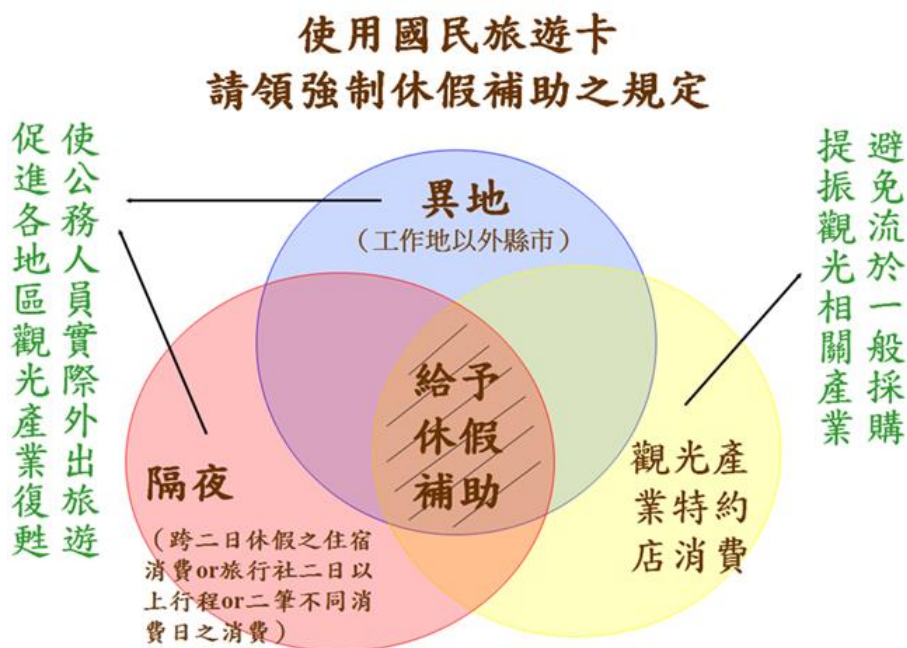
使用國民旅遊卡
請領強制休假補助之規定

使公務人員實際外出旅遊
促進各地區觀光產業復甦

異地
（工作地以外縣市）

避免流於一般採購
提振觀光相關產業

給予休假補助

隔夜
（跨二日休假之住宿消費or旅行社二日以上行程or二筆不同消費日之消費）

觀光產業特約店消費